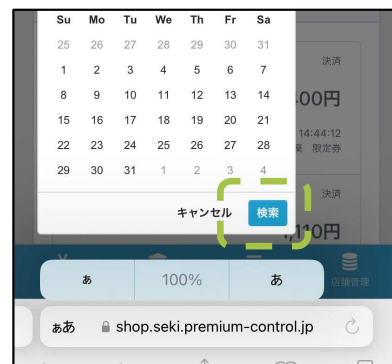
| Su | Mo | Tu | We | Th | Fr | Sa |
|---|---|---|---|---|---|---|
| 25 | 26 | 27 | 28 | 29 | 30 | 31 |
| 1 | 2 | 3 | 4 | 5 | 6 | 7 |
| 8 | 9 | 10 | 11 | 12 | 13 | 14 |
| 15 | 16 | 17 | 18 | 19 | 20 | 21 |
| 22 | 23 | 24 | 25 | 26 | 27 | 28 |
| 29 | 30 | 31 | 1 | 2 | 3 | 4 |

キャンセル 検索

決済
.00円
14:44:12
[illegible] 限定券
決済
,10円

店舗管理

ぁ 100% あ

ぁあ shop.seki.premium-control.jp